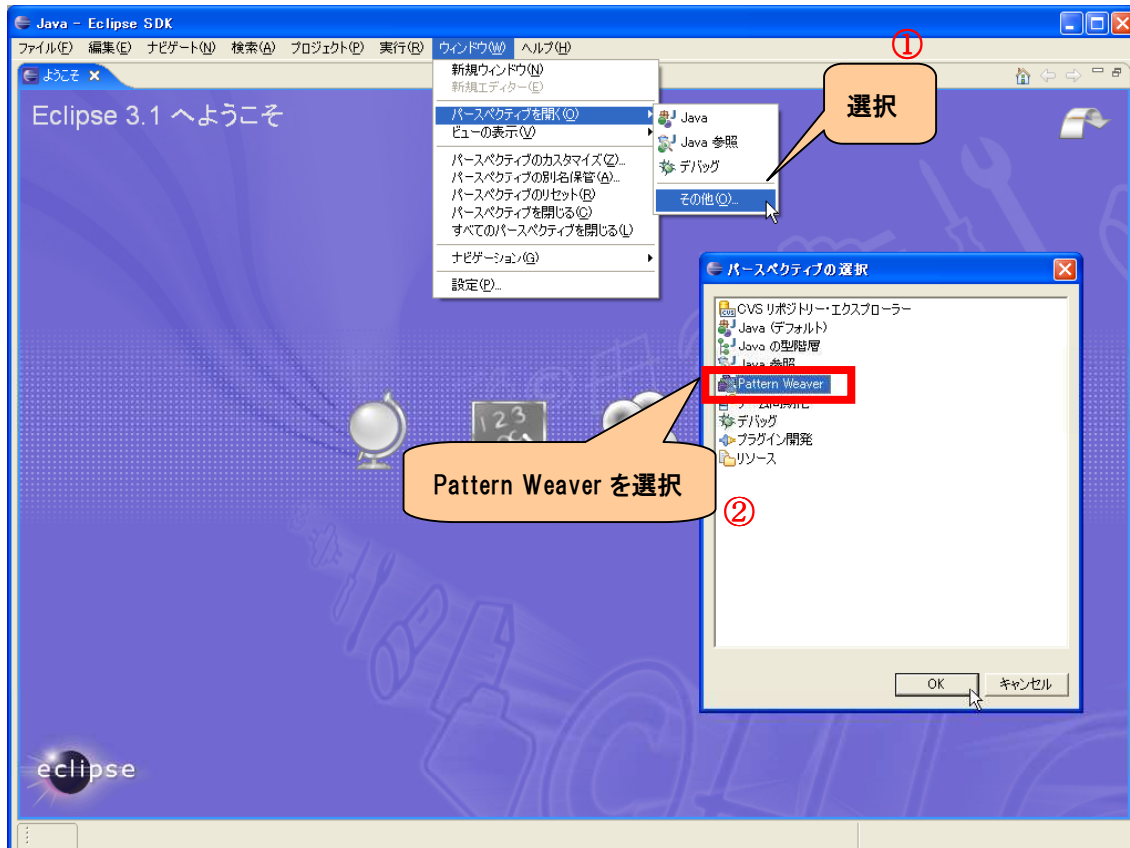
Java - Eclipse SDK

ファイル(F) 編集(E) ナビゲート(N) 検索(A) プロジェクト(P) 実行(R) ウィンドウ(W) ヘルプ(H)

①

ようこそ

Eclipse 3.1 へようこそ

新規ウィンドウ(N)
新規エディター(E)
パースペクティブを開く(O)
ビューの表示(V)
パースペクティブのカスタマイズ(Z)...
パースペクティブの別名保管(A)...
パースペクティブのリセット(R)
パースペクティブを閉じる(C)
すべてのパースペクティブを閉じる(L)
ナビゲーション(G)
設定(P)...

Java
Java 参照
デバッグ
その他(O)...

選択

パースペクティブの選択

CVS リポジトリー・エクスプローラー
Java (デフォルト)
Java の型階層
Java 参照
Pattern Weaver
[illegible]
デバッグ
プラグイン開発
リソース

Pattern Weaver を選択

②

OK
キャンセル

eclipse